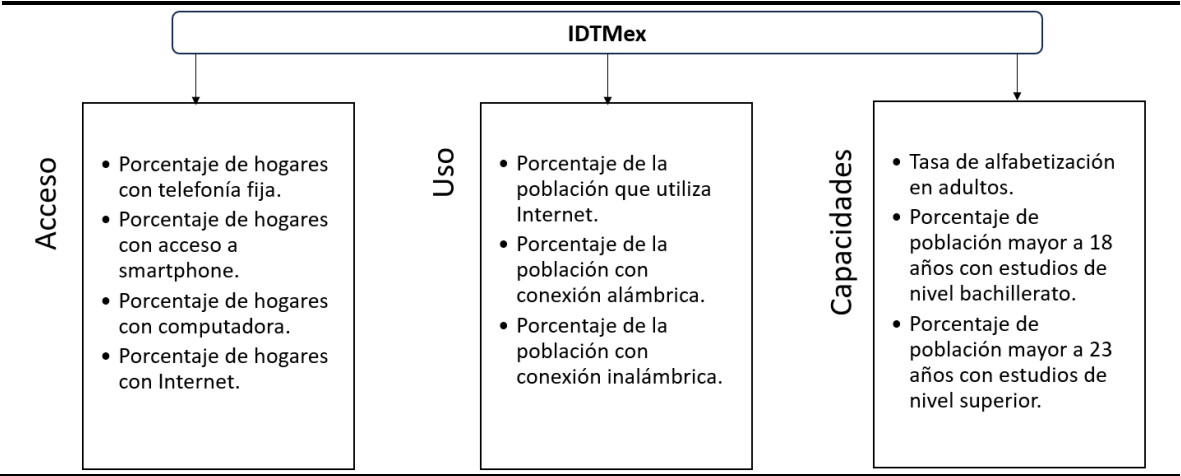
IDTMex

Acceso

- Porcentaje de hogares con telefonía fija.
- Porcentaje de hogares con acceso a smartphone.
- Porcentaje de hogares con computadora.
- Porcentaje de hogares con Internet.

Uso

- Porcentaje de la población que utiliza Internet.
- Porcentaje de la población con conexión alámbrica.
- Porcentaje de la población con conexión inalámbrica.

Capacidades

- Tasa de alfabetización en adultos.
- Porcentaje de población mayor a 18 años con estudios de nivel bachillerato.
- Porcentaje de población mayor a 23 años con estudios de nivel superior.